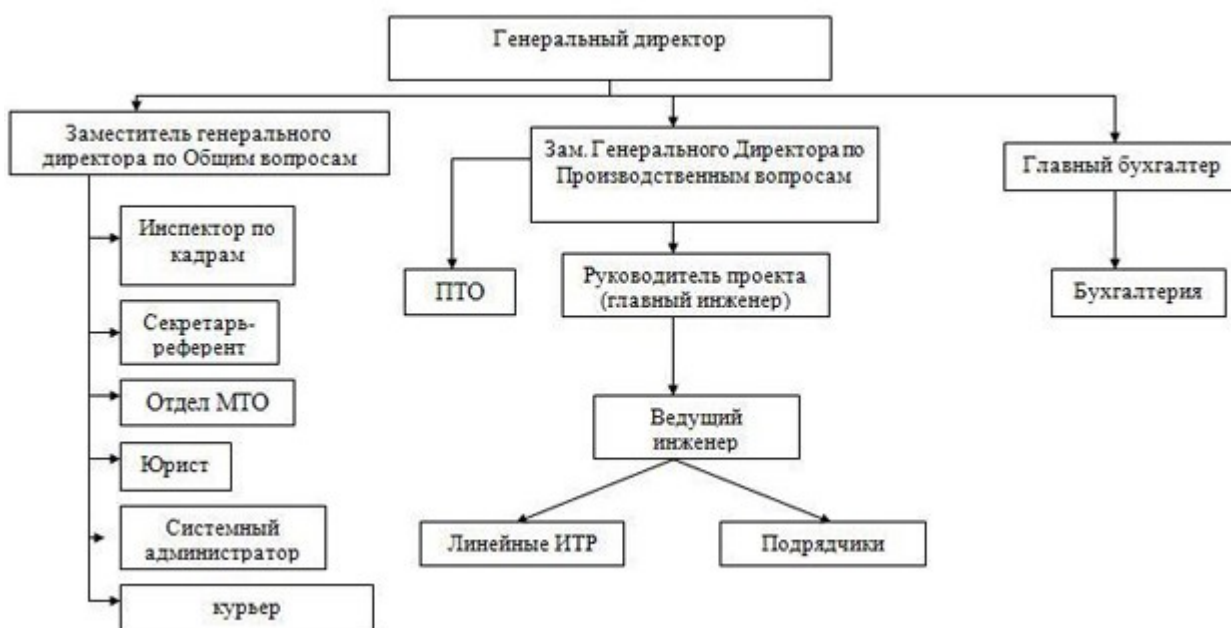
Генеральный директор

Заместитель генерального директора по Общим вопросам

Инспектор по кадрам

Секретарь-референт

Отдел МТО

Юрист

Системный администратор

курьер

Зам. Генерального Директора по Производственным вопросам

ПТО

Руководитель проекта (главный инженер)

Ведущий инженер

Линейные ИТР

Подрядчики

Главный бухгалтер

Бухгалтерия